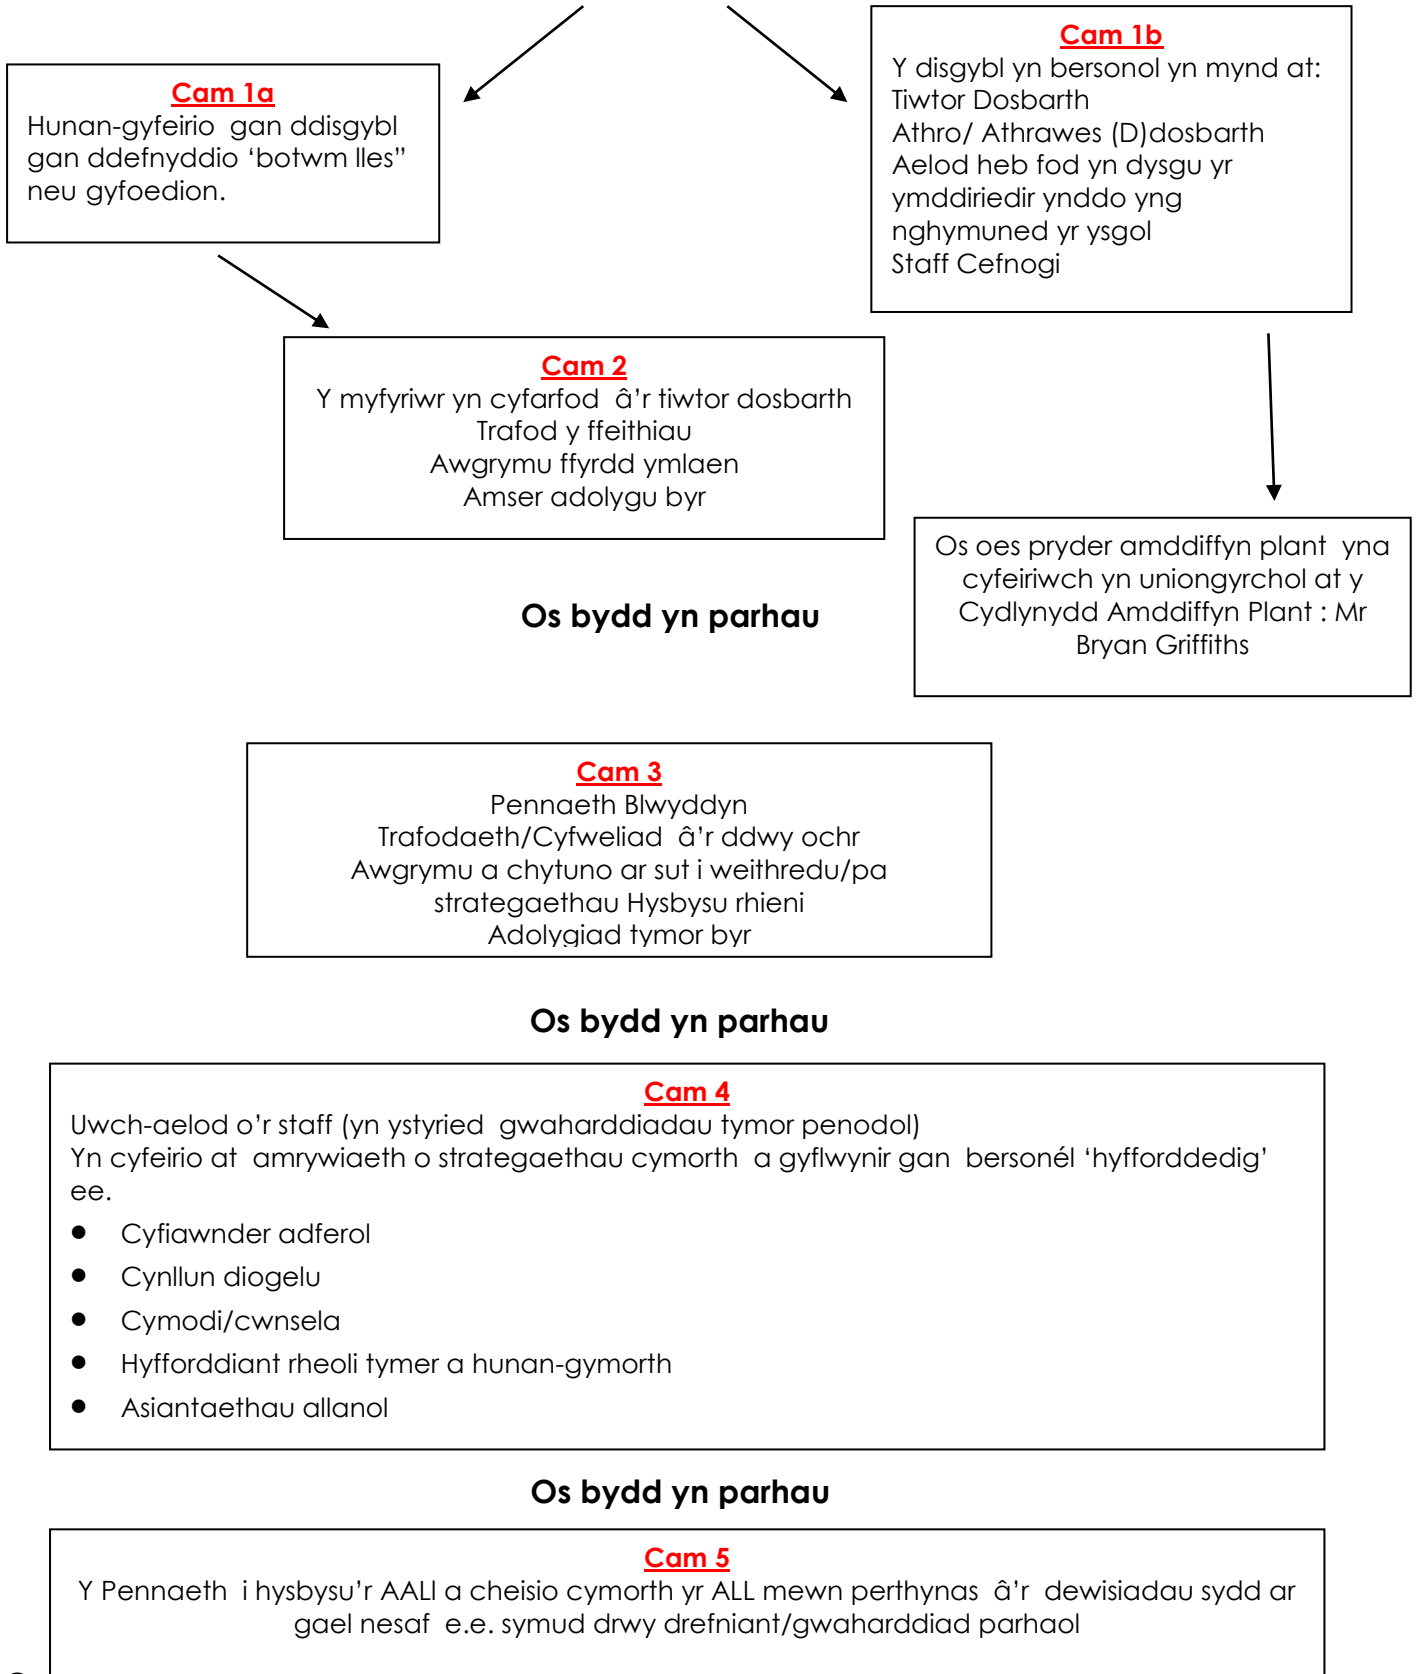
Cam 1a
Hunan-gyfeirio gan ddisgybl gan ddefnyddio ‘botwm lles” neu gyfoedion.

Cam 1b
Y disgybl yn bersonol yn mynd at:
Tiwtor Dosbarth
Athro/ Athrawes (D)dosbarth
Aelod heb fod yn dysgu yr ymddiriedir ynddo yng nghymuned yr ysgol
Staff Cefnogi

Cam 2
Y myfyriwr yn cyfarfod â’r tiwtor dosbarth
Trafod y ffeithiau
Awgrymu ffyrdd ymlaen
Amser adolygu byr

Os oes pryder amddiffyn plant yna cyfeiriwch yn uniongyrchol at y Cydlynydd Amddiffyn Plant : Mr Bryan Griffiths

Os bydd yn parhau

Cam 3
Pennaeth Blwyddyn
Trafodaeth/Cyfweliad â’r ddwy ochr
Awgrymu a chytuno ar sut i weithredu/pa strategaethau Hysbysu rhieni
Adolygiad tymor byr

Os bydd yn parhau

Cam 4
Uwch-aelod o’r staff (yn ystyried gwaharddiadau tymor penodol)
Yn cyfeirio at amrywiaeth o strategaethau cymorth a gyflwynir gan bersonél ‘hyfforddedig’ ee.
- Cyfiawnder adferol
- Cynllun diogelu
- Cymodi/cwnsela
- Hyfforddiant rheoli tymer a hunan-gymorth
- Asiantaethau allanol

Os bydd yn parhau

Cam 5
Y Pennaeth i hysbysu’r AALl a cheisio cymorth yr ALL mewn perthynas â’r dewisiadau sydd ar gael nesaf e.e. symud drwy drefniant/gwaharddiad parhaol